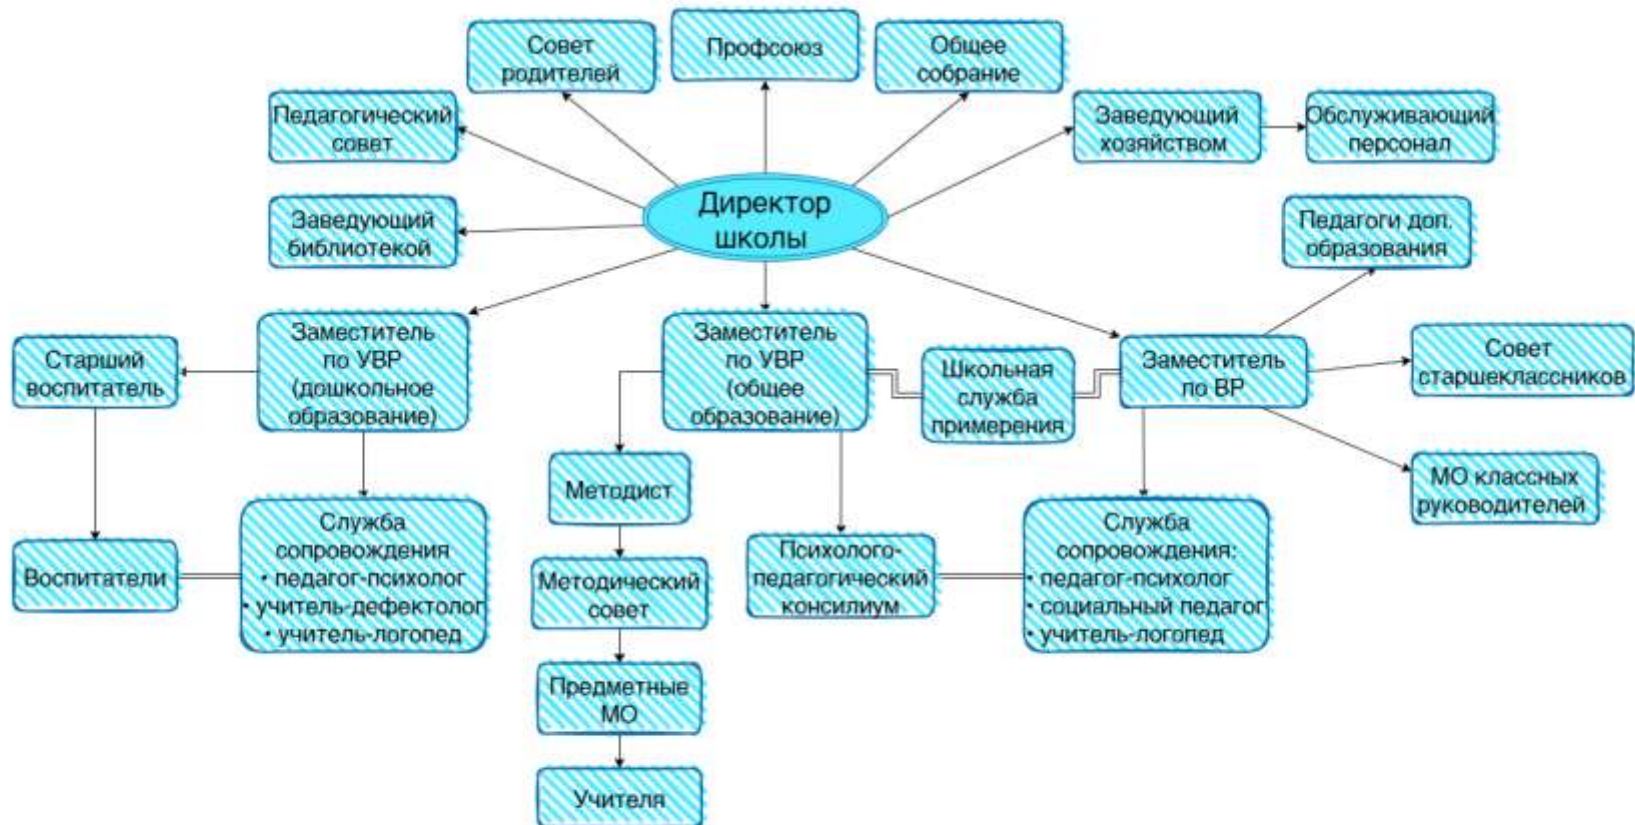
Совет родителей

Профсоюз

Общее собрание

Педагогический совет

Заведующий хозяйством

Обслуживающий персонал

Директор школы

Заведующий библиотекой

Педагоги доп. образования

Старший воспитатель

Заместитель по УВР (дошкольное образование)

Заместитель по УВР (общее образование)

Школьная служба примерения

Заместитель по ВР

Совет старшеклассников

МО классных руководителей

Методист

Воспитатели

Служба сопровождения
• педагог-психолог
• учитель-дефектолог
• учитель-логопед

Методический совет

Психолого-педагогический консилиум

Служба сопровождения:
• педагог-психолог
• социальный педагог
• учитель-логопед

Предметные МО

Учителя